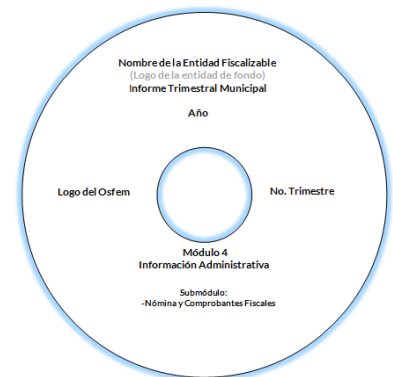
Nombre de la Entidad Fiscalizable
(Logo de la entidad de fondo)
Informe Trimestral Municipal

Año

Logo del Osfem

No. Trimestre

Módulo 4
Información Administrativa

Submódulo:
-Nómina y Comprobantes Fiscales